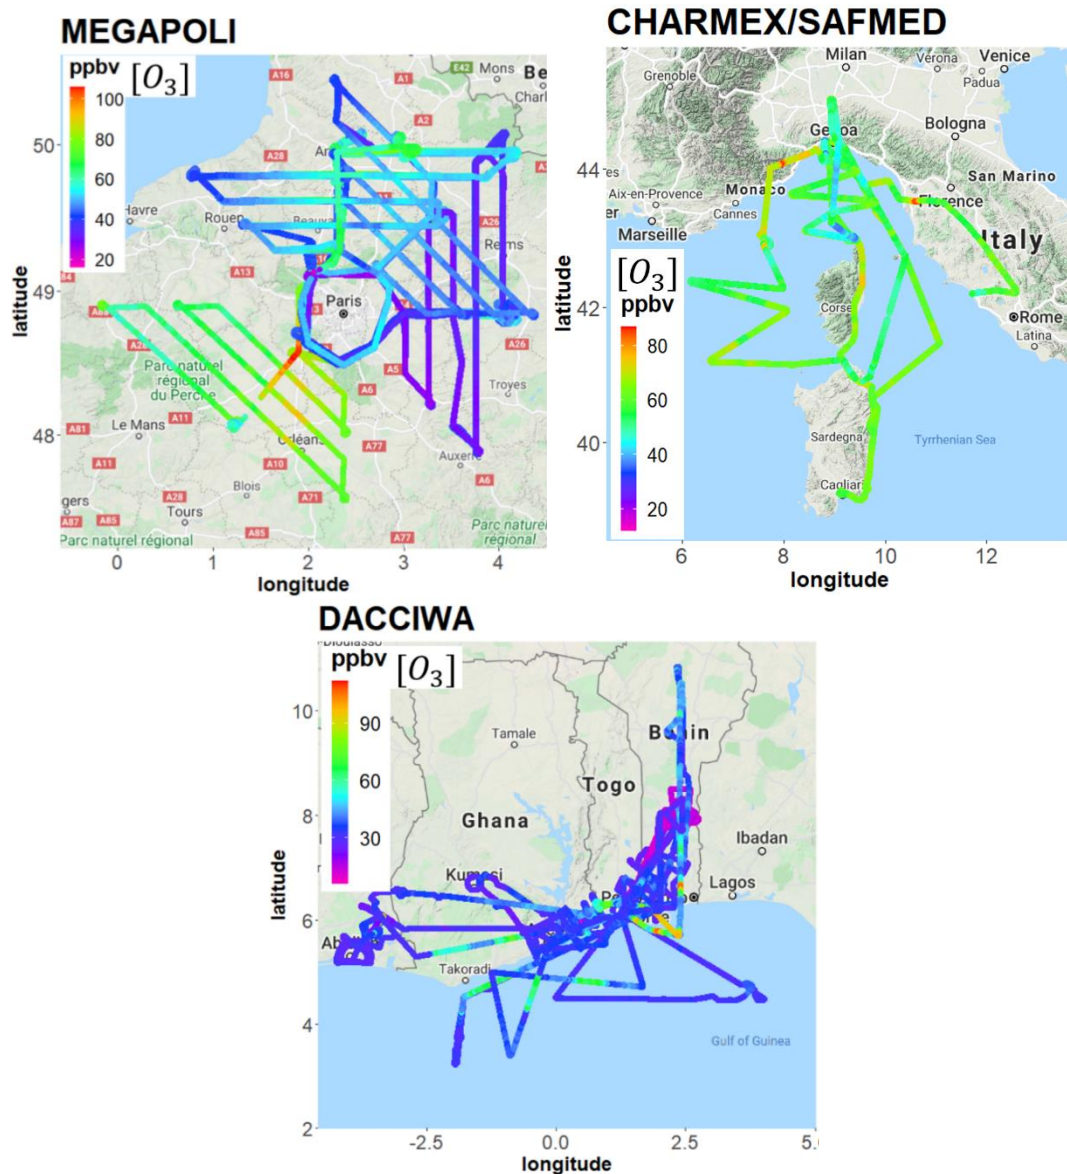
MEGAPOLI

ppbv $[O_3]$
100
80
60
40
20

50
49
48
latitude
0 1 2 3 4
longitude

Mons Be Charl A16 A1 E42 A2 A28 Ar Havre Rouen Beauv A26 Reims A13 Paris A5 A26 Parc naturel régional du Perche Troyes Le Mans A11 A81 Orléans A77 A11 A10 Auxerre A6 Blois A28 A71 gers Tours A87 A85 A85 A77 Parc naturel régional Parc naturel régional

CHARMEX/SAFMED

Milan Verona Venice Padua Grenoble Genoa Bologna San Marino Monaco Aix-en-Provence Cannes Florence Marseille Italy Corse Rome Latina Sardegna Tyrrhenian Sea Cagliari

$[O_3]$
ppbv
80
60
40
20

44
42
40
latitude
6 8 10 12
longitude

DACCIWA

ppbv $[O_3]$
90
60
30

10
8
6
4
2
latitude
-2.5 0.0 2.5 5.
longitude

Tamale Benin Togo Ghana Ibadan Kumasi Lagos Takoradi Gulf of Guinea